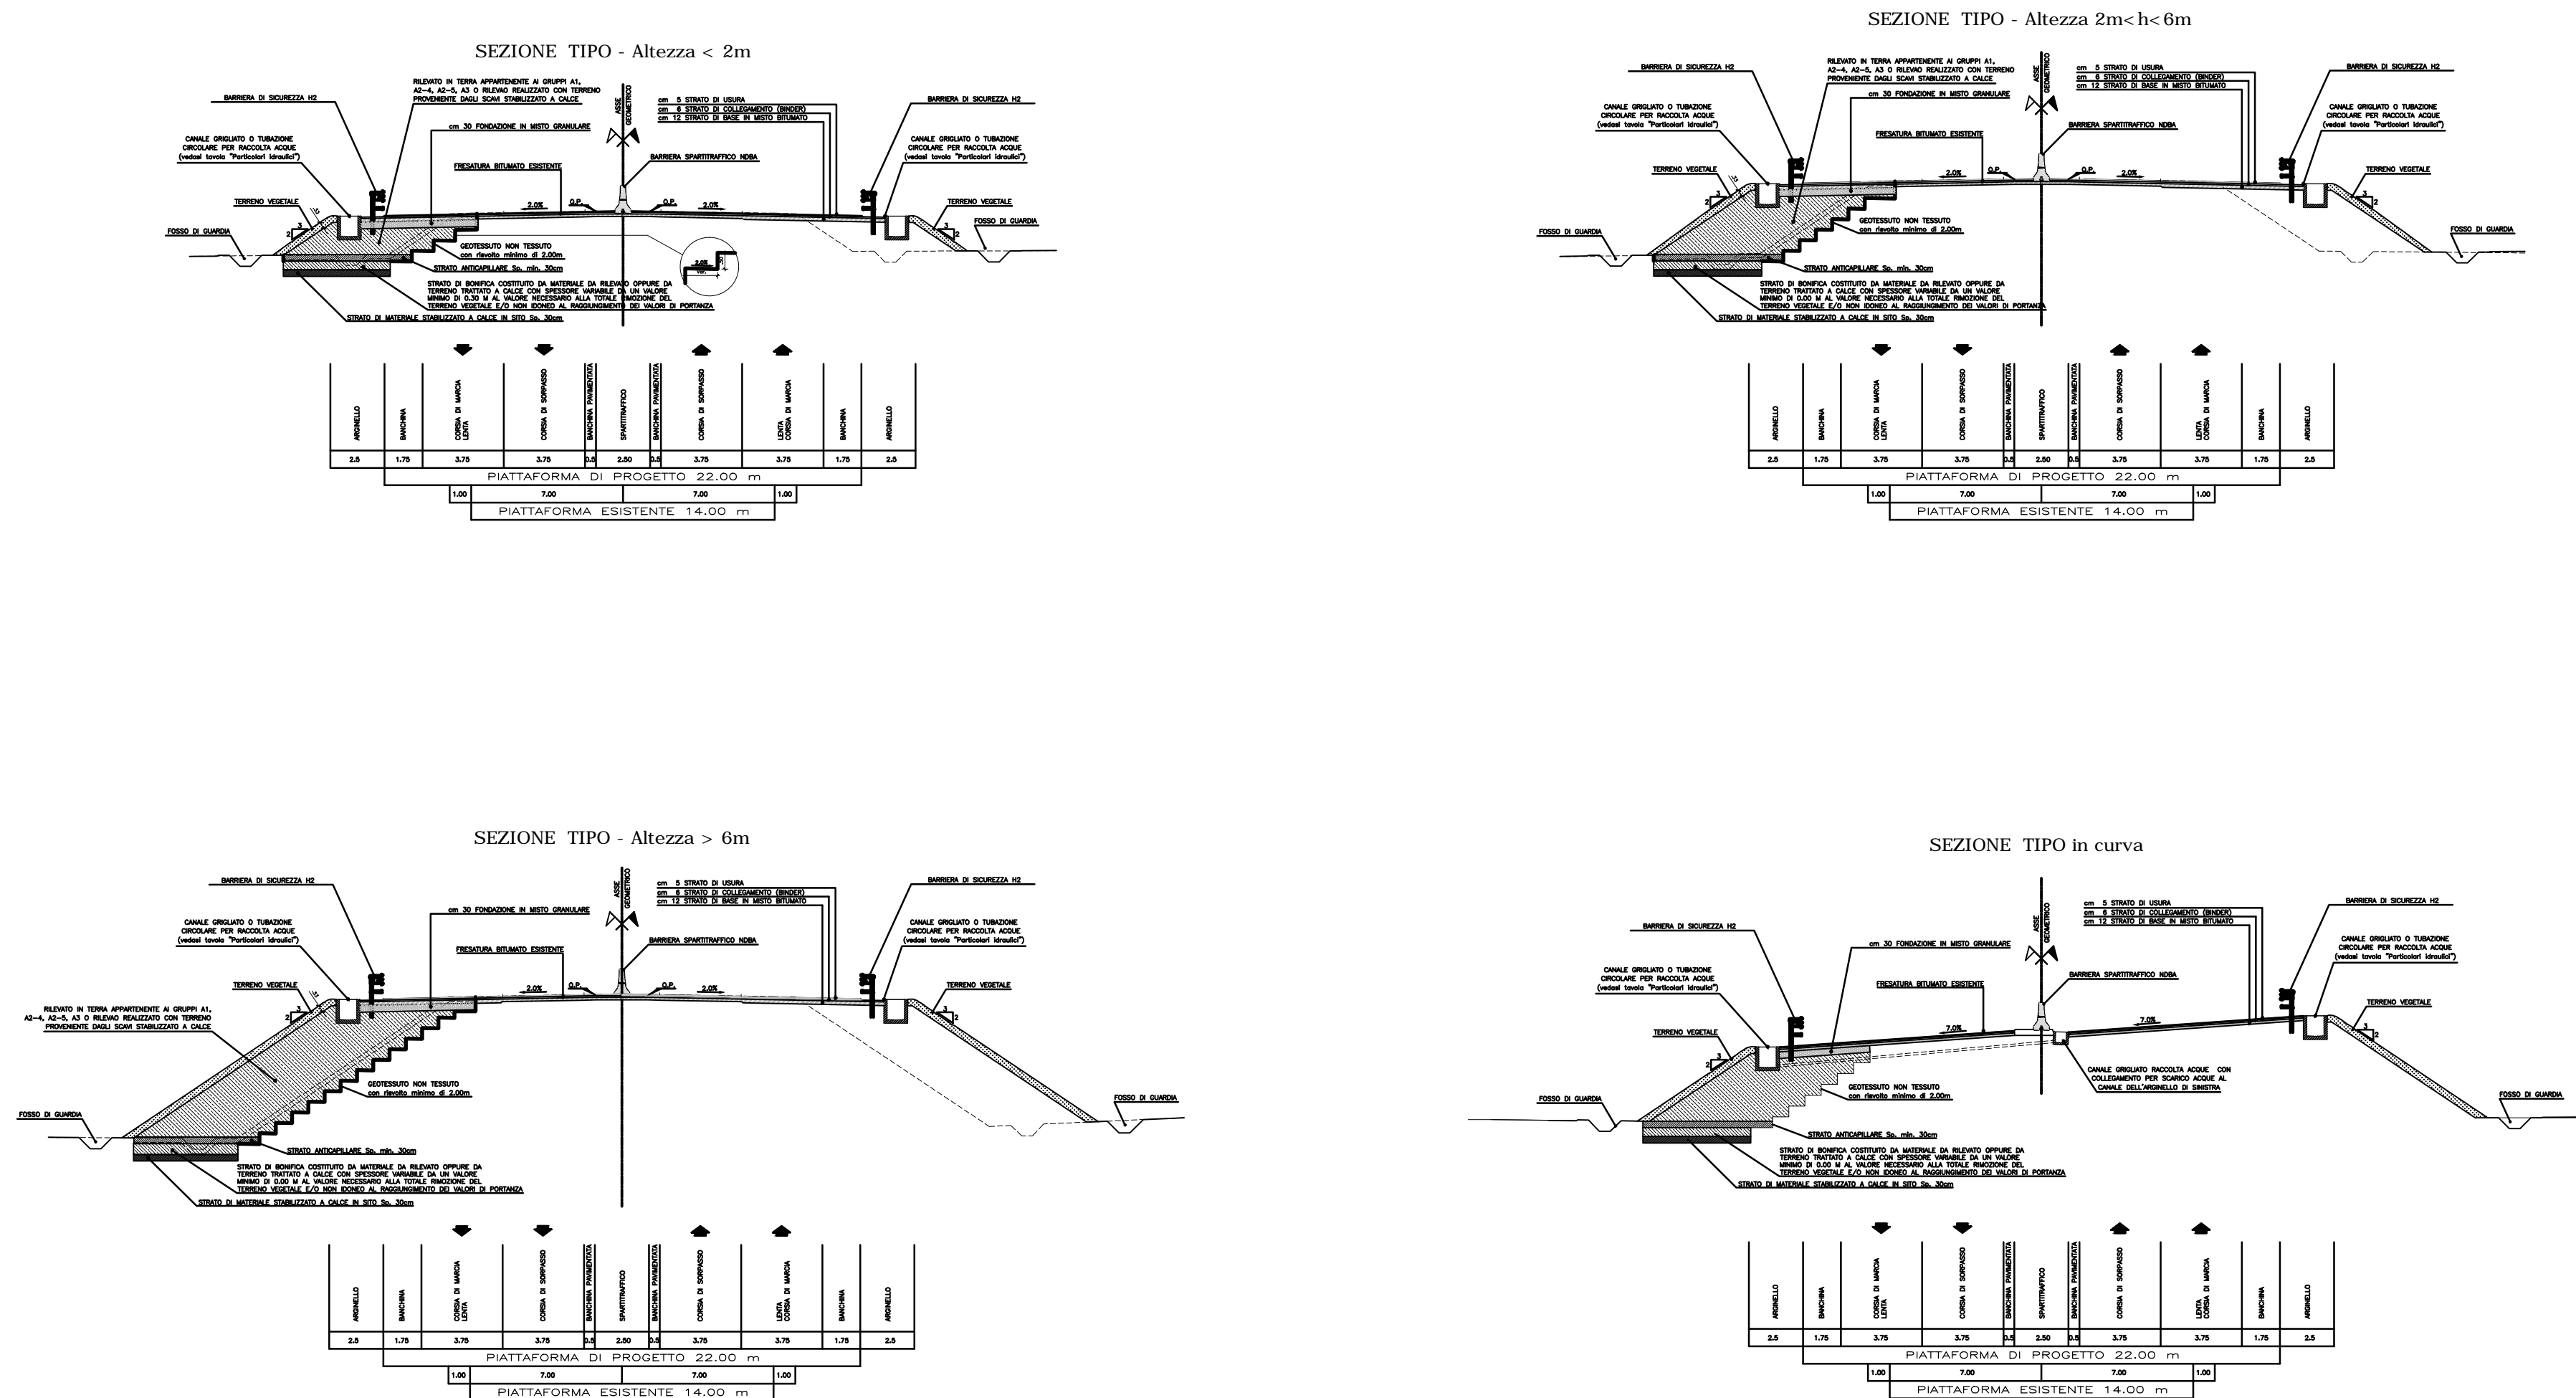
SEZIONE TIPO - Altezza < 2m

BARRIERA DI SICUREZZA H2

RILEVATO IN TERRA APPARTENENTE AI GRUPPI A1, A2-4, A2-5, A3 O RILEVAO REALIZZATO CON TERRENO PROVENIENTE DAGLI SCAVI STABILIZZATO A CALCE

ASSE GEOMETRICO

cm 5 STRATO DI USURA
cm 6 STRATO DI COLLEGAMENTO (BINDER)
cm 12 STRATO DI BASE IN MISTO BITUMATO

BARRIERA DI SICUREZZA H2

CANALE GRIGLIATO O TUBAZIONE CIRCOLARE PER RACCOLTA ACQUE (vedasi tavola "Particolari Idraulici")

cm 30 FONDAZIONE IN MISTO GRANULARE

FRESATURA BITUMATO ESISTENTE

BARRIERA SPARTITRAFFICO NDBA

CANALE GRIGLIATO O TUBAZIONE CIRCOLARE PER RACCOLTA ACQUE (vedasi tavola "Particolari Idraulici")

TERRENO VEGETALE

2.0% O.P. O.P. 2.0%

TERRENO VEGETALE

FOSSO DI GUARDIA

FOSSO DI GUARDIA

GEOTESSUTO NON TESSUTO con risvolto minimo di 2.00m

STRATO ANTICAPILLARE Sp. min. 30cm

STRATO DI BONIFICA COSTITUITO DA MATERIALE DA RILEVATO OPPURE DA TERRENO TRATTATO A CALCE CON SPESSORE VARIABILE DA UN VALORE MINIMO DI 0.30 M AL VALORE NECESSARIO ALLA TOTALE RIMOZIONE DEL TERRENO VEGETALE E/O NON IDONEO AL RAGGIUNGIMENTO DEI VALORI DI PORTANZA

STRATO DI MATERIALE STABILIZZATO A CALCE IN SITO Sp. 30cm

| ARGINELLO | BANCHINA | CORSIA DI MARCIA LENTA | CORSIA DI SORPASSO | BANCHINA PAVIMENTATA | SPARTITRAFFICO | BANCHINA PAVIMENTATA | CORSIA DI SORPASSO | LENTA CORSIA DI MARCIA | BANCHINA | ARGINELLO |
|---|---|---|---|---|---|---|---|---|---|---|
| 2.5 | 1.75 | 3.75 | 3.75 | 0.5 | 2.50 | 0.5 | 3.75 | 3.75 | 1.75 | 2.5 |

PIATTAFORMA DI PROGETTO 22.00 m
1.00 7.00 7.00 1.00
PIATTAFORMA ESISTENTE 14.00 m

SEZIONE TIPO - Altezza 2m< h< 6m

BARRIERA DI SICUREZZA H2

RILEVATO IN TERRA APPARTENENTE AI GRUPPI A1, A2-4, A2-5, A3 O RILEVAO REALIZZATO CON TERRENO PROVENIENTE DAGLI SCAVI STABILIZZATO A CALCE

ASSE GEOMETRICO

cm 5 STRATO DI USURA
cm 6 STRATO DI COLLEGAMENTO (BINDER)
cm 12 STRATO DI BASE IN MISTO BITUMATO

BARRIERA DI SICUREZZA H2

CANALE GRIGLIATO O TUBAZIONE CIRCOLARE PER RACCOLTA ACQUE (vedasi tavola "Particolari Idraulici")

cm 30 FONDAZIONE IN MISTO GRANULARE

FRESATURA BITUMATO ESISTENTE

BARRIERA SPARTITRAFFICO NDBA

CANALE GRIGLIATO O TUBAZIONE CIRCOLARE PER RACCOLTA ACQUE (vedasi tavola "Particolari Idraulici")

TERRENO VEGETALE

2.0% O.P. O.P. 2.0%

TERRENO VEGETALE

GEOTESSUTO NON TESSUTO con risvolto minimo di 2.00m

FOSSO DI GUARDIA

FOSSO DI GUARDIA

STRATO ANTICAPILLARE Sp. min. 30cm

STRATO DI BONIFICA COSTITUITO DA MATERIALE DA RILEVATO OPPURE DA TERRENO TRATTATO A CALCE CON SPESSORE VARIABILE DA UN VALORE MINIMO DI 0.00 M AL VALORE NECESSARIO ALLA TOTALE RIMOZIONE DEL TERRENO VEGETALE E/O NON IDONEO AL RAGGIUNGIMENTO DEI VALORI DI PORTANZA

STRATO DI MATERIALE STABILIZZATO A CALCE IN SITO Sp. 30cm

| ARGINELLO | BANCHINA | CORSIA DI MARCIA LENTA | CORSIA DI SORPASSO | BANCHINA PAVIMENTATA | SPARTITRAFFICO | BANCHINA PAVIMENTATA | CORSIA DI SORPASSO | LENTA CORSIA DI MARCIA | BANCHINA | ARGINELLO |
|---|---|---|---|---|---|---|---|---|---|---|
| 2.5 | 1.75 | 3.75 | 3.75 | 0.5 | 2.50 | 0.5 | 3.75 | 3.75 | 1.75 | 2.5 |

PIATTAFORMA DI PROGETTO 22.00 m
1.00 7.00 7.00 1.00
PIATTAFORMA ESISTENTE 14.00 m

SEZIONE TIPO - Altezza > 6m

BARRIERA DI SICUREZZA H2

ASSE GEOMETRICO

cm 5 STRATO DI USURA
cm 6 STRATO DI COLLEGAMENTO (BINDER)
cm 12 STRATO DI BASE IN MISTO BITUMATO

BARRIERA DI SICUREZZA H2

CANALE GRIGLIATO O TUBAZIONE CIRCOLARE PER RACCOLTA ACQUE (vedasi tavola "Particolari Idraulici")

cm 30 FONDAZIONE IN MISTO GRANULARE

FRESATURA BITUMATO ESISTENTE

BARRIERA SPARTITRAFFICO NDBA

CANALE GRIGLIATO O TUBAZIONE CIRCOLARE PER RACCOLTA ACQUE (vedasi tavola "Particolari Idraulici")

TERRENO VEGETALE

2.0% O.P. O.P. 2.0%

TERRENO VEGETALE

RILEVATO IN TERRA APPARTENENTE AI GRUPPI A1, A2-4, A2-5, A3 O RILEVAO REALIZZATO CON TERRENO PROVENIENTE DAGLI SCAVI STABILIZZATO A CALCE

GEOTESSUTO NON TESSUTO con risvolto minimo di 2.00m

FOSSO DI GUARDIA

FOSSO DI GUARDIA

STRATO ANTICAPILLARE Sp. min. 30cm

STRATO DI BONIFICA COSTITUITO DA MATERIALE DA RILEVATO OPPURE DA TERRENO TRATTATO A CALCE CON SPESSORE VARIABILE DA UN VALORE MINIMO DI 0.00 M AL VALORE NECESSARIO ALLA TOTALE RIMOZIONE DEL TERRENO VEGETALE E/O NON IDONEO AL RAGGIUNGIMENTO DEI VALORI DI PORTANZA

STRATO DI MATERIALE STABILIZZATO A CALCE IN SITO Sp. 30cm

| ARGINELLO | BANCHINA | CORSIA DI MARCIA LENTA | CORSIA DI SORPASSO | BANCHINA PAVIMENTATA | SPARTITRAFFICO | BANCHINA PAVIMENTATA | CORSIA DI SORPASSO | LENTA CORSIA DI MARCIA | BANCHINA | ARGINELLO |
|---|---|---|---|---|---|---|---|---|---|---|
| 2.5 | 1.75 | 3.75 | 3.75 | 0.5 | 2.50 | 0.5 | 3.75 | 3.75 | 1.75 | 2.5 |

PIATTAFORMA DI PROGETTO 22.00 m
1.00 7.00 7.00 1.00
PIATTAFORMA ESISTENTE 14.00 m

SEZIONE TIPO in curva

ASSE GEOMETRICO

cm 5 STRATO DI USURA
cm 6 STRATO DI COLLEGAMENTO (BINDER)
cm 12 STRATO DI BASE IN MISTO BITUMATO

BARRIERA DI SICUREZZA H2

BARRIERA DI SICUREZZA H2

cm 30 FONDAZIONE IN MISTO GRANULARE

CANALE GRIGLIATO O TUBAZIONE CIRCOLARE PER RACCOLTA ACQUE (vedasi tavola "Particolari Idraulici")

CANALE GRIGLIATO O TUBAZIONE CIRCOLARE PER RACCOLTA ACQUE (vedasi tavola "Particolari Idraulici")

BARRIERA SPARTITRAFFICO NDBA

FRESATURA BITUMATO ESISTENTE

TERRENO VEGETALE

7.0% 7.0%

TERRENO VEGETALE

CANALE GRIGLIATO RACCOLTA ACQUE CON COLLEGAMENTO PER SCARICO ACQUE AL CANALE DELL'ARGINELLO DI SINISTRA

GEOTESSUTO NON TESSUTO con risvolto minimo di 2.00m

FOSSO DI GUARDIA

FOSSO DI GUARDIA

STRATO ANTICAPILLARE Sp. min. 30cm

STRATO DI BONIFICA COSTITUITO DA MATERIALE DA RILEVATO OPPURE DA TERRENO TRATTATO A CALCE CON SPESSORE VARIABILE DA UN VALORE MINIMO DI 0.00 M AL VALORE NECESSARIO ALLA TOTALE RIMOZIONE DEL TERRENO VEGETALE E/O NON IDONEO AL RAGGIUNGIMENTO DEI VALORI DI PORTANZA

STRATO DI MATERIALE STABILIZZATO A CALCE IN SITO Sp. 30cm

| ARGINELLO | BANCHINA | CORSIA DI MARCIA LENTA | CORSIA DI SORPASSO | BANCHINA PAVIMENTATA | SPARTITRAFFICO | BANCHINA PAVIMENTATA | CORSIA DI SORPASSO | LENTA CORSIA DI MARCIA | BANCHINA | ARGINELLO |
|---|---|---|---|---|---|---|---|---|---|---|
| 2.5 | 1.75 | 3.75 | 3.75 | 0.5 | 2.50 | 0.5 | 3.75 | 3.75 | 1.75 | 2.5 |

PIATTAFORMA DI PROGETTO 22.00 m
1.00 7.00 7.00 1.00
PIATTAFORMA ESISTENTE 14.00 m